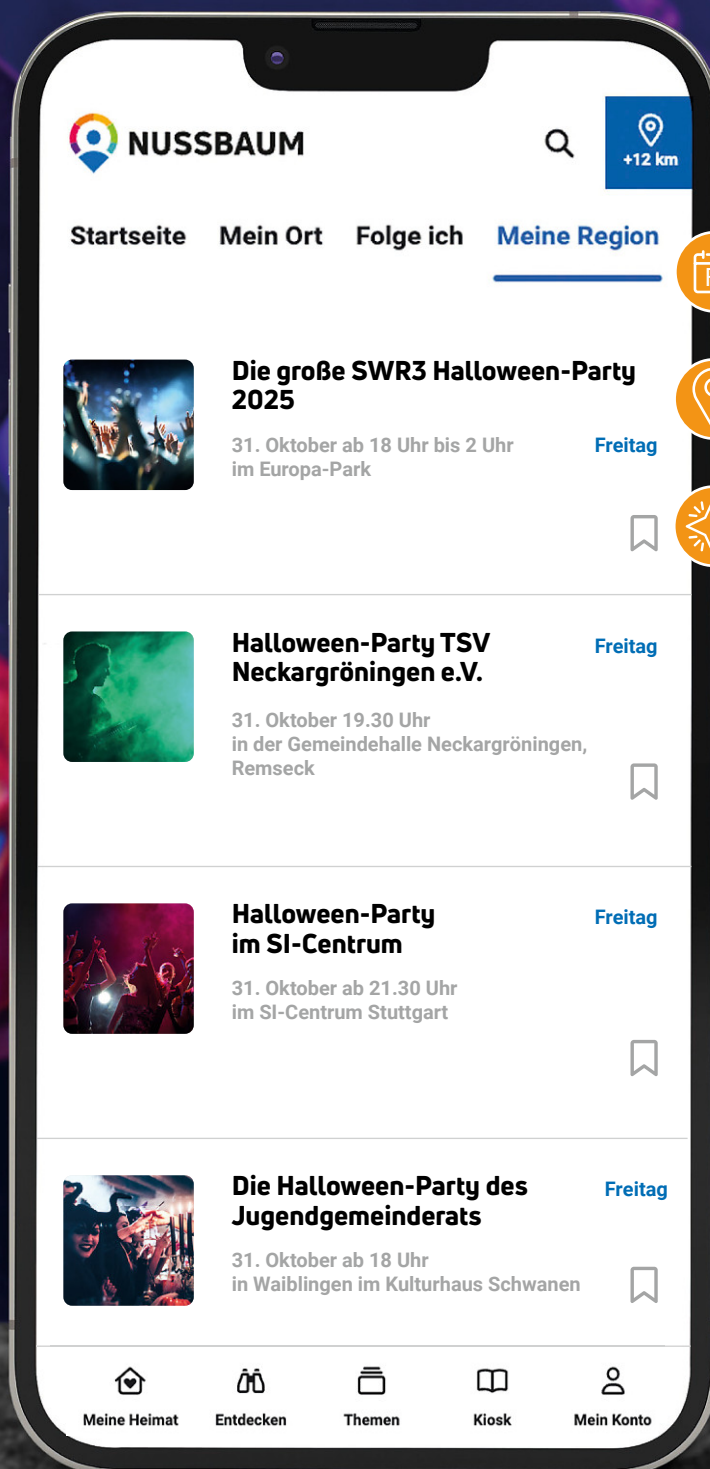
NUSSBAUM

+12 km

Startseite Mein Ort Folge ich Meine Region

Die große SWR3 Halloween-Party 2025
31. Oktober ab 18 Uhr bis 2 Uhr im Europa-Park
Freitag

Halloween-Party TSV Neckargröningen e.V.
Freitag
31. Oktober 19.30 Uhr in der Gemeindehalle Neckargröningen, Remseck

Halloween-Party im SI-Centrum
Freitag
31. Oktober ab 21.30 Uhr im SI-Centrum Stuttgart

Die Halloween-Party des Jugendgemeinderats
Freitag
31. Oktober ab 18 Uhr in Waiblingen im Kulturhaus Schwanen

Meine Heimat Entdecken Themen Kiosk Mein Konto